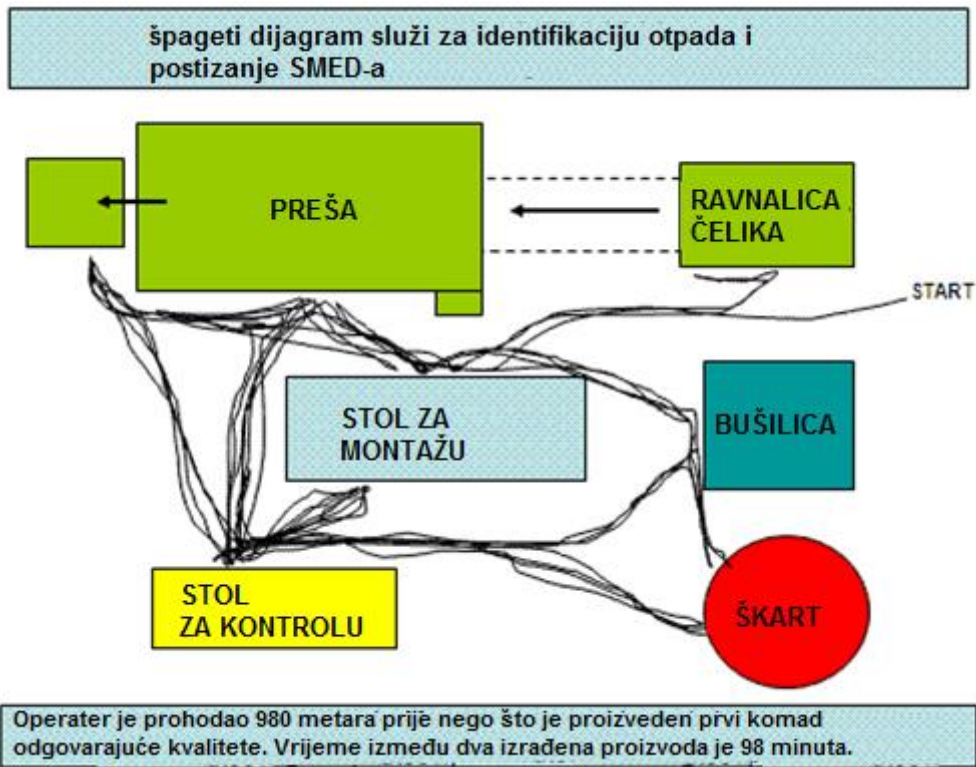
špageti dijagram služi za identifikaciju otpada i postizanje SMED-a

PREŠA

RAVNALICA ČELIKA

START

STOL ZA MONTAŽU

BUŠILICA

STOL ZA KONTROLU

ŠKART

Operater je prohodao 980 metara prije nego što je proizveden prvi komad odgovarajuće kvalitete. Vrijeme između dva izrađena proizvoda je 98 minuta.